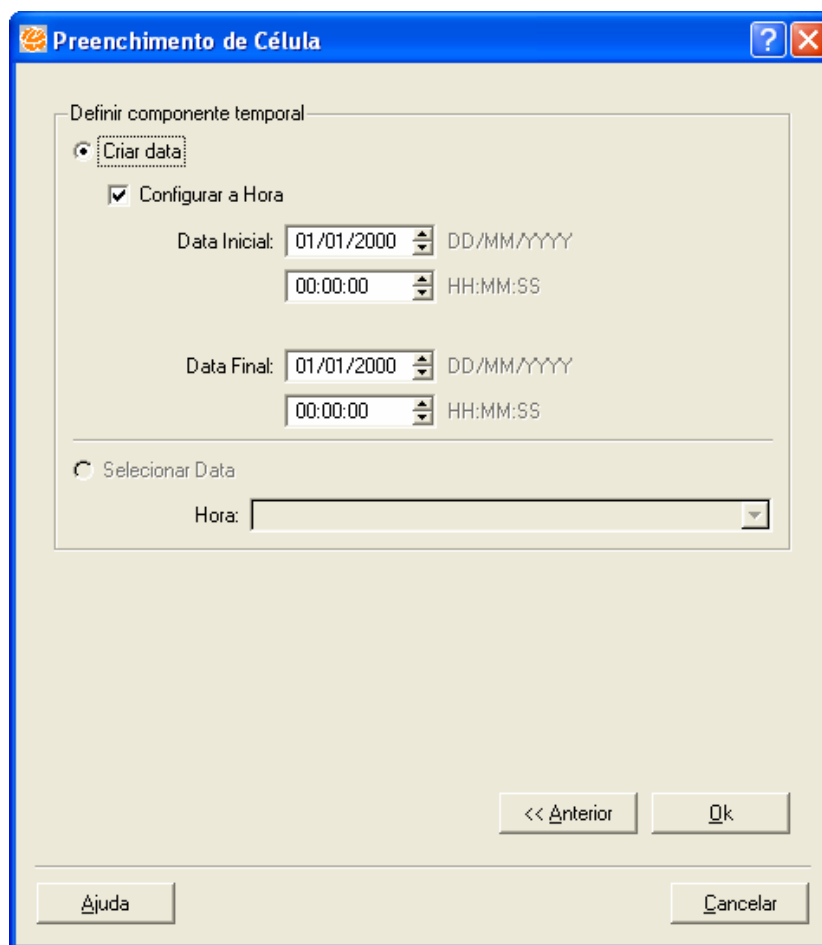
Preenchimento de Célula

Definir componente temporal

Criar data

Configurar a Hora

Data Inicial: 01/01/2000 DD/MM/YYYY

00:00:00 HH:MM:SS

Data Final: 01/01/2000 DD/MM/YYYY

00:00:00 HH:MM:SS

Selecionar Data

Hora:

<< Anterior

Ok

Ajuda

Cancelar